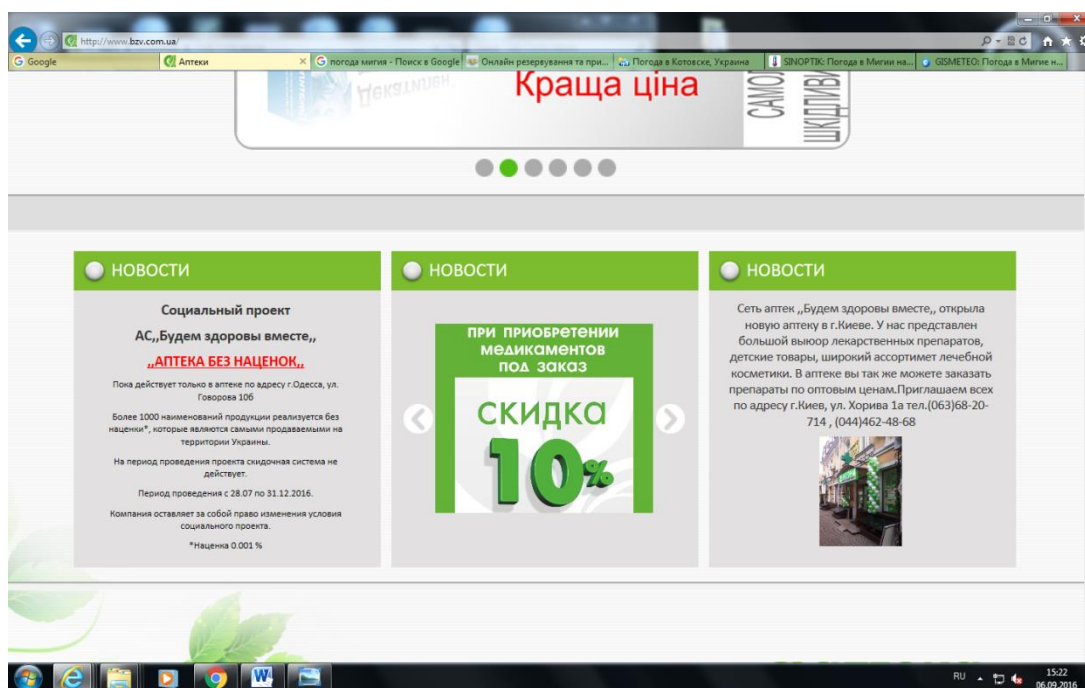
http://www.bzv.com.ua/

G Google

Аптеки

погода мигия - Поиск в Google

Онлайн резервування та при...

Погода в Котовске, Украина

SINOPTIK: Погода в Мигии на...

GISMETEO: Погода в Мигие н...

Декатилен

Краща ціна

САМО

ШКІДЛИВІ

НОВОСТИ

Социальный проект

АС,,Будем здоровы вместе,,

,,АПТЕКА БЕЗ НАЦЕНОК,,

Пока действует только в аптеке по адресу г.Одесса, ул. Говорова 10б

Более 1000 наименований продукции реализуется без наценки*, которые являются самыми продаваемыми на территории Украины.

На период проведения проекта скидочная система не действует.

Период проведения с 28.07 по 31.12.2016.

Компания оставляет за собой право изменения условия социального проекта.

*Наценка 0.001 %

НОВОСТИ

ПРИ ПРИОБРЕТЕНИИ МЕДИКАМЕНТОВ ПОД ЗАКАЗ

СКИДКА

10%

НОВОСТИ

Сеть аптек ,,Будем здоровы вместе,, открыла новую аптеку в г.Киеве. У нас представлен большой выюор лекарственных препаратов, детские товары, широкий ассортимет лечебной косметики. В аптеке вы так же можете заказать препараты по оптовым ценам.Приглашаем всех по адресу г.Киев, ул. Хорива 1а тел.(063)68-20-714 , (044)462-48-68

RU

15:22
06.09.2016